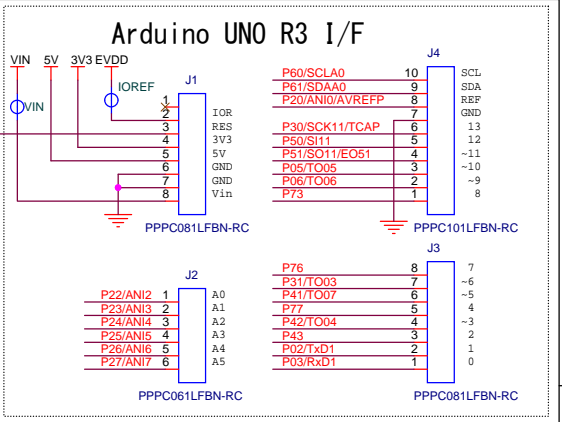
Arduino UNO R3 I/F

VIN 5V 3V3 EVDD

VIN

IOREF

J1

| Pin | Label |
|---|---|
| 1 | |
| 2 | IOR |
| 3 | RES |
| 4 | 3V3 |
| 5 | 5V |
| 6 | GND |
| 7 | GND |
| 8 | Vin |

PPPC081LFBN-RC

J4

| Net | Pin | Label |
|---|---|---|
| P60/SCLA0 | 10 | SCL |
| P61/SDAA0 | 9 | SDA |
| P20/ANI0/AVREFP | 8 | REF |
| | 7 | GND |
| P30/SCK11/TCAP | 6 | 13 |
| P50/SI11 | 5 | 12 |
| P51/SO11/EO51 | 4 | ~11 |
| P05/TO05 | 3 | ~10 |
| P06/TO06 | 2 | ~9 |
| P73 | 1 | 8 |

PPPC101LFBN-RC

J2

| Net | Pin | Label |
|---|---|---|
| P22/ANI2 | 1 | A0 |
| P23/ANI3 | 2 | A1 |
| P24/ANI4 | 3 | A2 |
| P25/ANI5 | 4 | A3 |
| P26/ANI6 | 5 | A4 |
| P27/ANI7 | 6 | A5 |

PPPC061LFBN-RC

J3

| Net | Pin | Label |
|---|---|---|
| P76 | 8 | 7 |
| P31/TO03 | 7 | ~6 |
| P41/TO07 | 6 | ~5 |
| P77 | 5 | 4 |
| P42/TO04 | 4 | ~3 |
| P43 | 3 | 2 |
| P02/TxD1 | 2 | 1 |
| P03/RxD1 | 1 | 0 |

PPPC081LFBN-RC